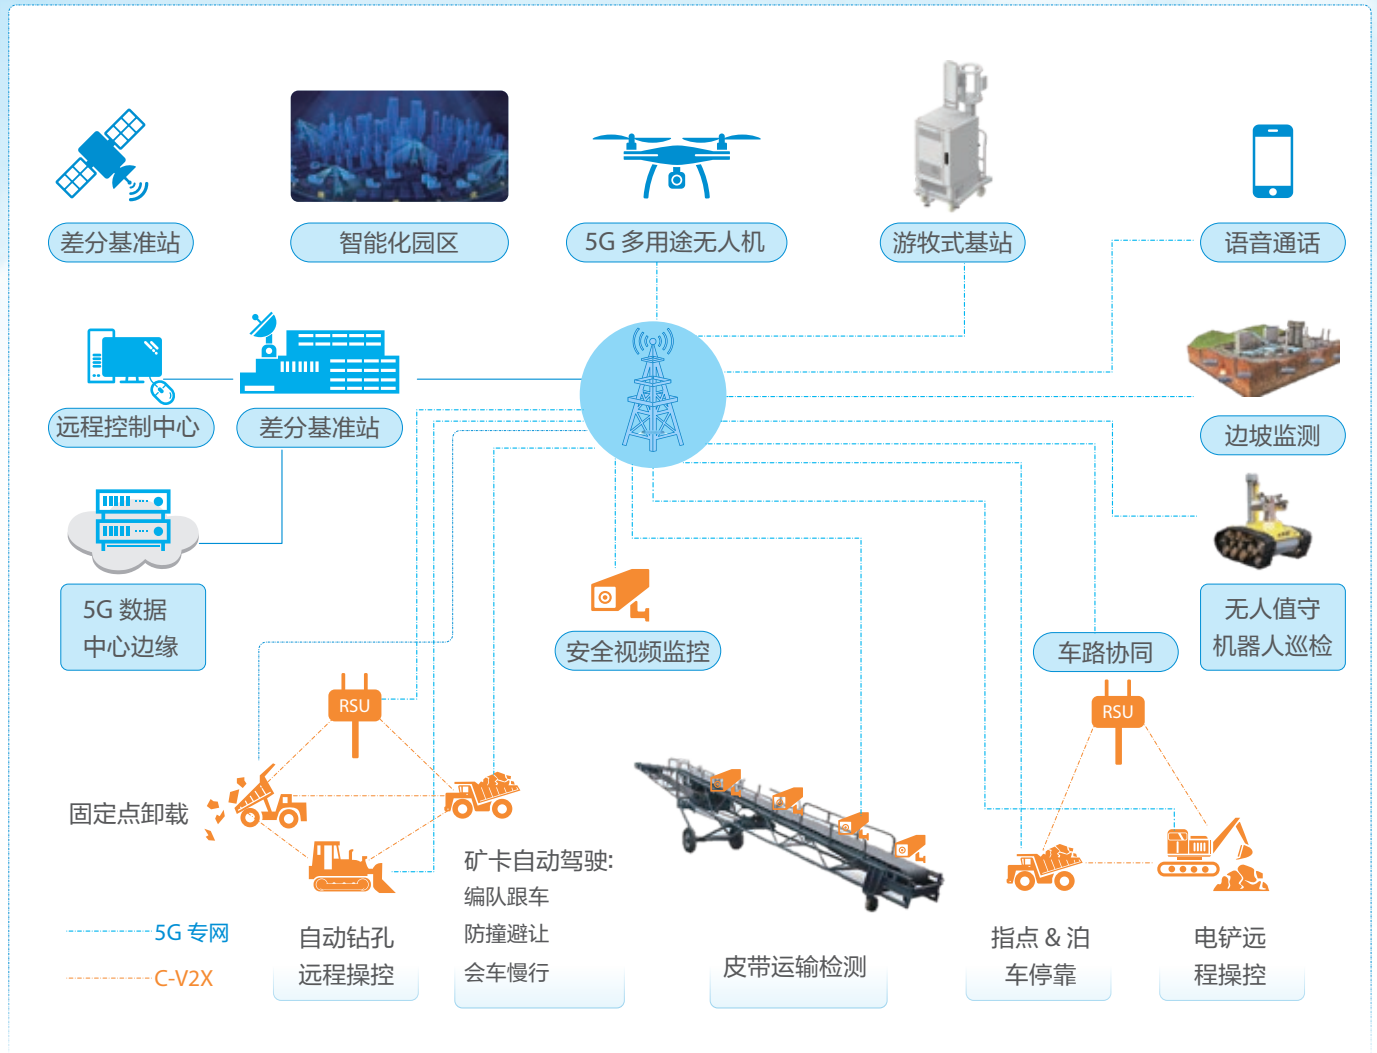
差分基准站

智能化园区

5G 多用途无人机

游牧式基站

语音通话

远程控制中心

差分基准站

边坡监测

5G 数据中心边缘

安全视频监控

车路协同

无人值守机器人巡检

RSU

RSU

固定点卸载

矿卡自动驾驶:
编队跟车
防撞避让
会车慢行

5G 专网

C-V2X

自动钻孔远程操控

皮带运输检测

指点 & 泊车停靠

电铲远程操控